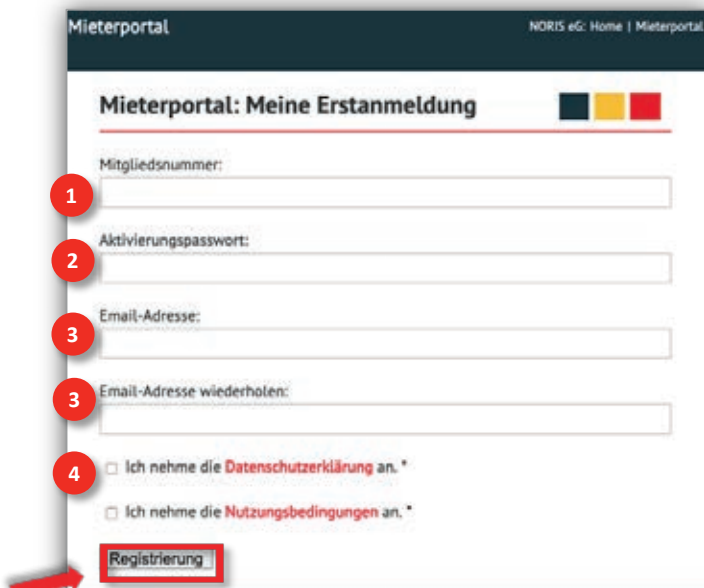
Mieterportal

NORIS eG: Home | Mieterportal

Mieterportal: Meine Erstanmeldung

Mitgliedsnummer:

1

Aktivierungspasswort:

2

Email-Adresse:

3

Email-Adresse wiederholen:

3

4

Ich nehme die Datenschutzerklärung an. *

Ich nehme die Nutzungsbedingungen an. *

Registrierung